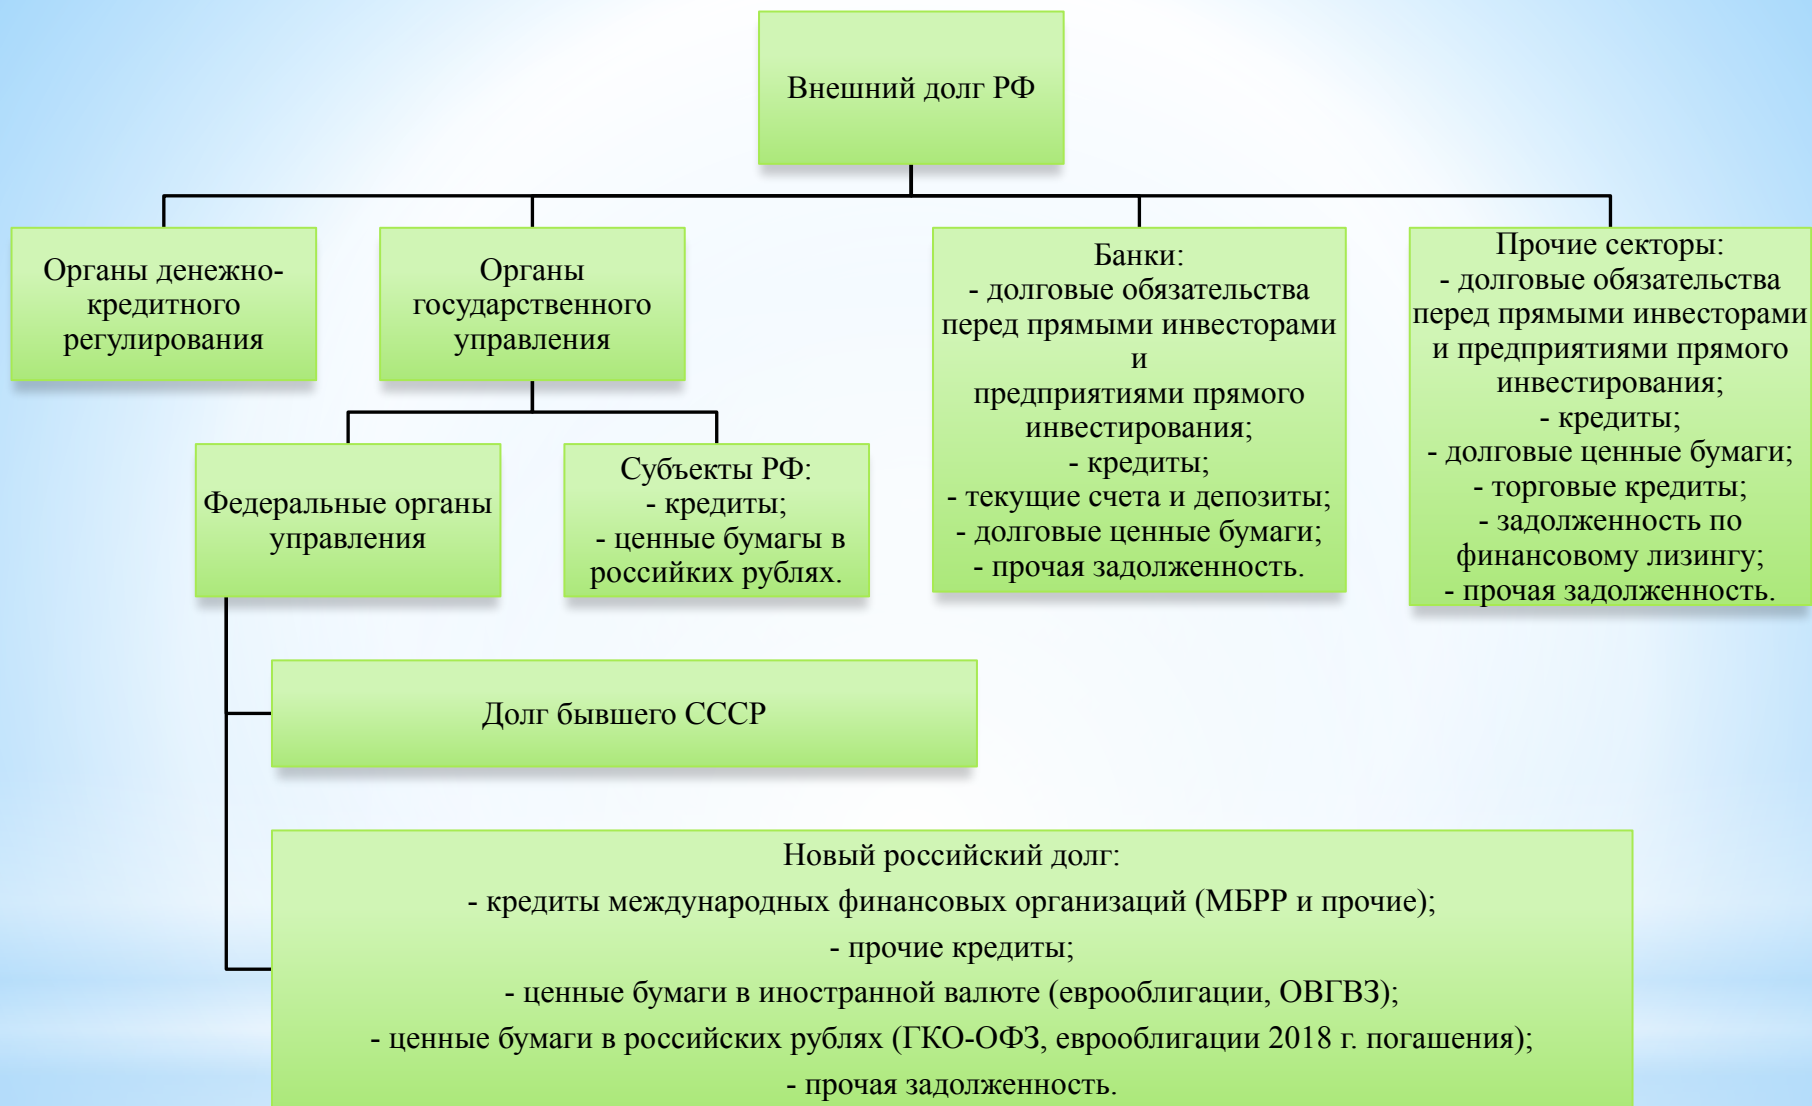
Внешний долг РФ

Органы денежно-кредитного регулирования

Органы государственного управления

Банки:
- долговые обязательства перед прямыми инвесторами и
предприятиями прямого инвестирования;
- кредиты;
- текущие счета и депозиты;
- долговые ценные бумаги;
- прочая задолженность.

Прочие секторы:
- долговые обязательства перед прямыми инвесторами и предприятиями прямого инвестирования;
- кредиты;
- долговые ценные бумаги;
- торговые кредиты;
- задолженность по финансовому лизингу;
- прочая задолженность.

Федеральные органы управления

Субъекты РФ:
- кредиты;
- ценные бумаги в российких рублях.

Долг бывшего СССР

Новый российский долг:
- кредиты международных финансовых организаций (МБРР и прочие);
- прочие кредиты;
- ценные бумаги в иностранной валюте (еврооблигации, ОВГВЗ);
- ценные бумаги в российских рублях (ГКО-ОФЗ, еврооблигации 2018 г. погашения);
- прочая задолженность.